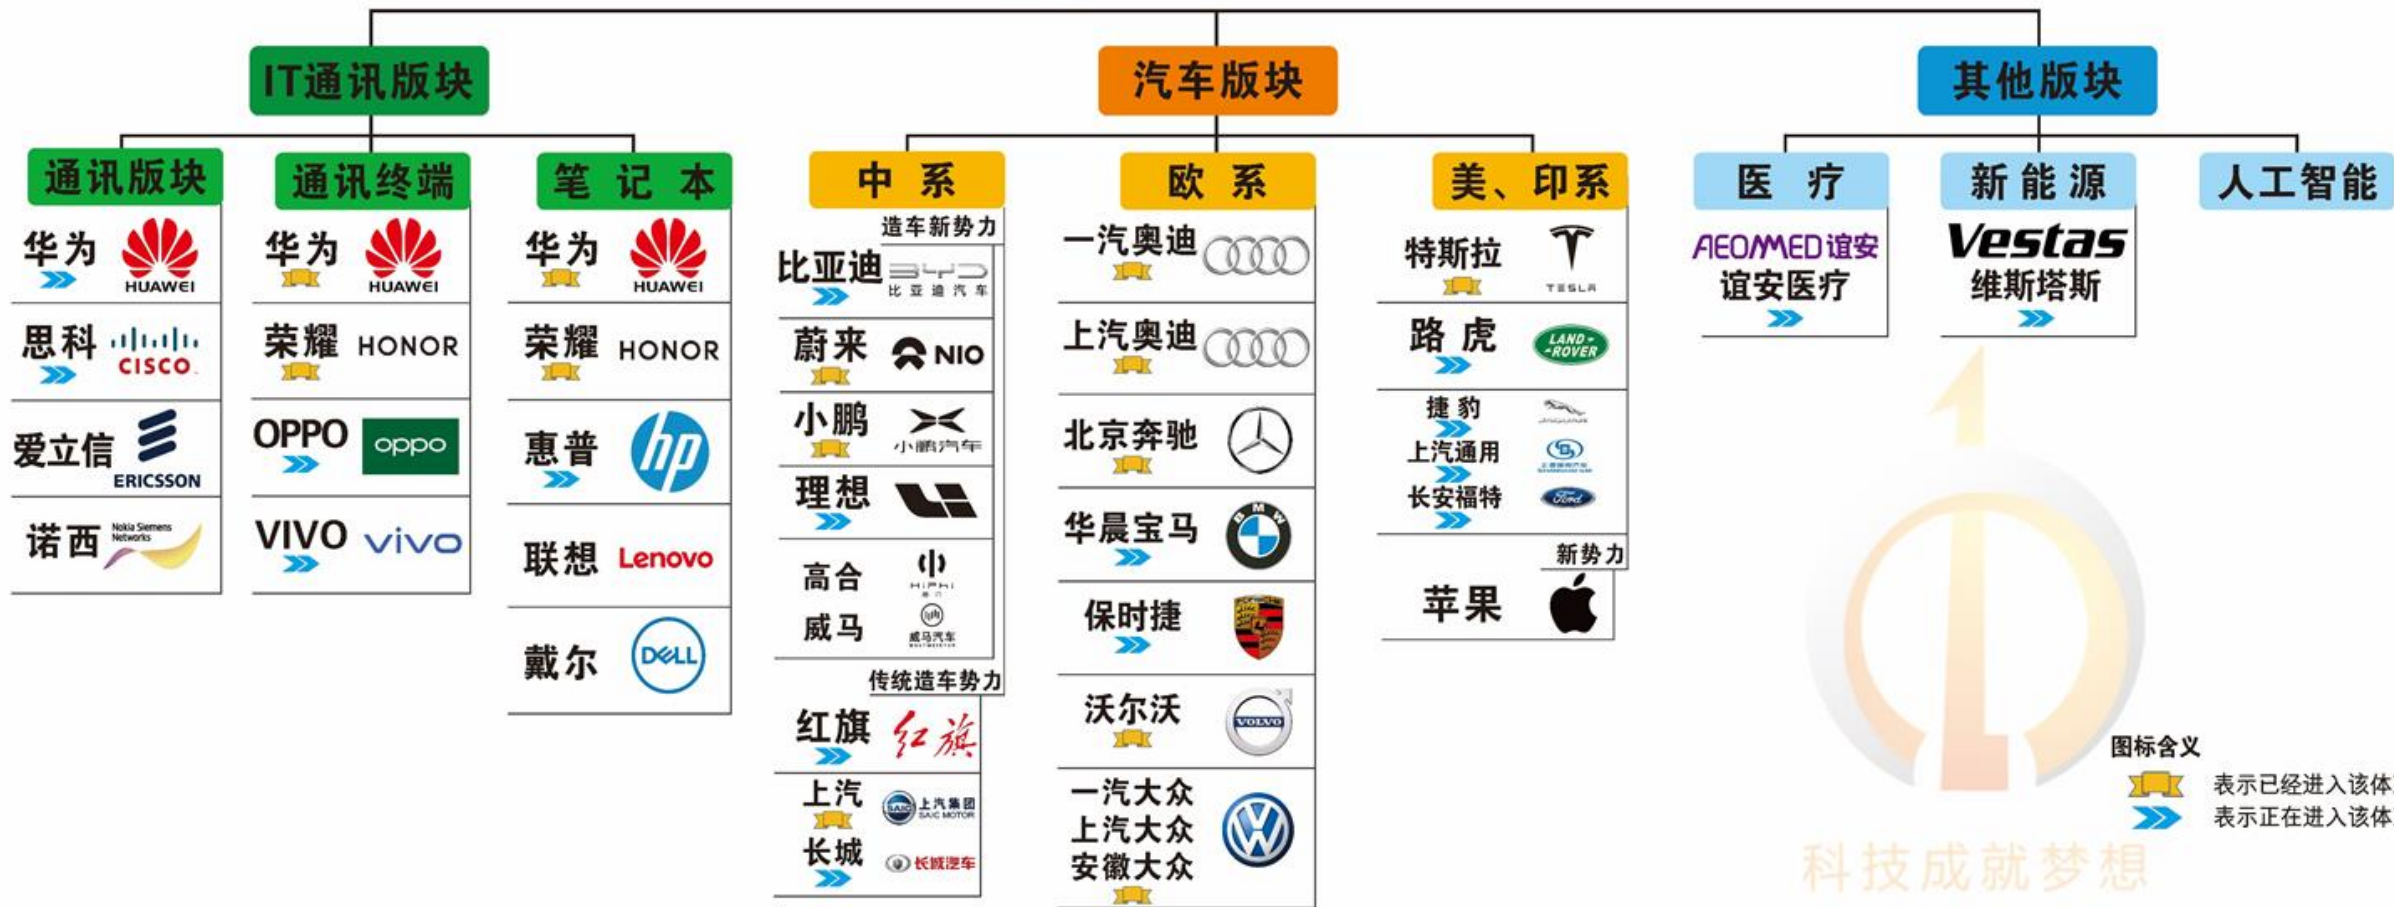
IT通讯版块

通讯版块
华为 HUAWEI
思科 CISCO
爱立信 ERICSSON
诺西 Nokia Siemens Networks

通讯终端
华为 HUAWEI
荣耀 HONOR
OPPO oppo
VIVO vivo

笔 记 本
华为 HUAWEI
荣耀 HONOR
惠普 hp
联想 Lenovo
戴尔 DELL

汽车版块

中 系
造车新势力
比亚迪 BYD 比亚迪汽车
蔚来 NIO
小鹏 小鹏汽车
理想
高合 HIPHI
威马 威马汽车
传统造车势力
红旗 红旗
上汽 上汽集团 SAIC MOTOR
长城 长城汽车

欧 系
一汽奥迪
上汽奥迪
北京奔驰
华晨宝马 BMW
保时捷
沃尔沃 VOLVO
一汽大众
上汽大众
安徽大众

美、印系
特斯拉 TESLA
路 虎 LAND ROVER
捷 豹
上汽通用
长安福特 Ford
新势力
苹果

其他版块

医 疗
AEONMED谊安
谊安医疗

新能源
Vestas
维斯塔斯

人工智能

图标含义
表示已经进入该体
表示正在进入该体

科技成就梦想